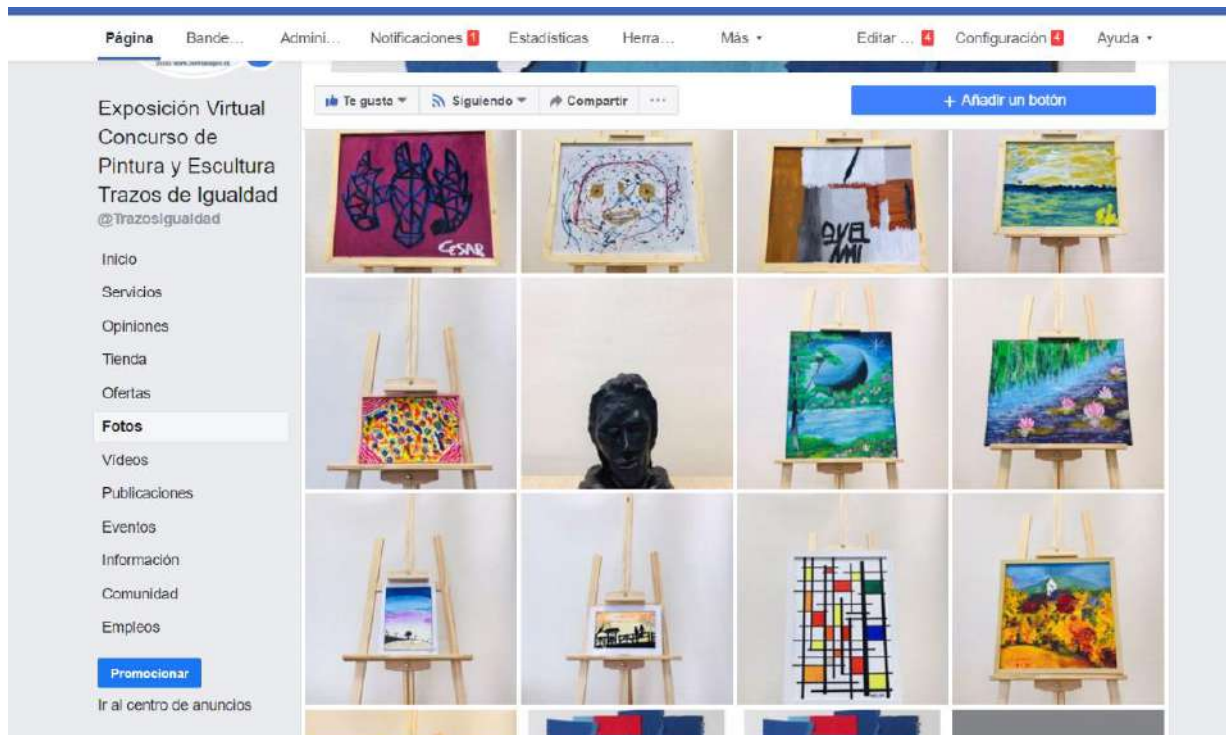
Página Bande... Admini... Notificaciones 1 Estadísticas Herra... Más ▾ Editar ... 4 Configuración 4 Ayuda ▾

Exposición Virtual Concurso de Pintura y Escultura Trazos de Igualdad
@TrazosIgualdad

Inicio
Servicios
Opiniones
Tienda
Ofertas
Fotos
Videos
Publicaciones
Eventos
Información
Comunidad
Empleos

Promocionar
Ir al centro de anuncios

Te gusta ▾ Siguiendo ▾ Compartir ···

+ Añadir un botón

CESAR

AVEL AMI